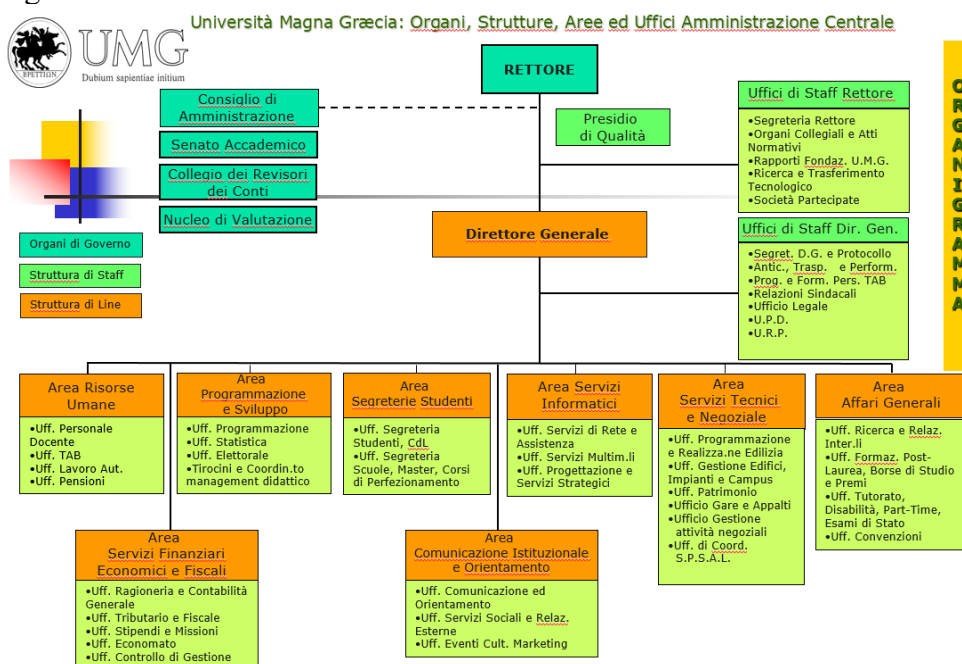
Università Magna Græcia: Organi, Strutture, Aree ed Uffici Amministrazione Centrale

UMG
Dubium sapientiae initium

RETTORE

Consiglio di Amministrazione

Senato Accademico

Collegio dei Revisori dei Conti

Nucleo di Valutazione

Presidio di Qualità

Uffici di Staff Rettore
•Segreteria Rettore
•Organi Collegiali e Atti Normativi
•Rapporti Fondaz. U.M.G.
•Ricerca e Trasferimento Tecnologico
•Società Partecipate

Organi di Governo

Struttura di Staff

Struttura di Line

Direttore Generale

Uffici di Staff Dir. Gen.
•Segret. D.G. e Protocollo
•Antic., Trasp. e Perform.
•Prog. e Form. Pers. TAB
•Relazioni Sindacali
•Ufficio Legale
•U.P.D.
•U.R.P.

O
R
G
A
N
I
G
R
A
M
M
A

Area Risorse Umane
•Uff. Personale Docente
•Uff. TAB
•Uff. Lavoro Aut.
•Uff. Pensioni

Area Programmazione e Sviluppo
•Uff. Programmazione
•Uff. Statistica
•Uff. Elettorale
•Tirocini e Coordin.to management didattico

Area Segreterie Studenti
•Uff. Segreteria Studenti, CdL
•Uff. Segreteria Scuole, Master, Corsi di Perfezionamento

Area Servizi Informatici
•Uff. Servizi di Rete e Assistenza
•Uff. Servizi Multim.li
•Uff. Progettazione e Servizi Strategici

Area Servizi Tecnici e Negoziale
•Uff. Programmazione e Realizza.ne Edilizia
•Uff. Gestione Edifici, Impianti e Campus
•Uff. Patrimonio
•Ufficio Gare e Appalti
•Ufficio Gestione attività negoziali
•Uff. di Coord. S.P.S.A.L.

Area Affari Generali
•Uff. Ricerca e Relaz. Inter.li
•Uff. Formaz. Post-Laurea, Borse di Studio e Premi
•Uff. Tutorato, Disabilità, Part-Time, Esami di Stato
•Uff. Convenzioni

Area Servizi Finanziari Economici e Fiscali
•Uff. Ragioneria e Contabilità Generale
•Uff. Tributario e Fiscale
•Uff. Stipendi e Missioni
•Uff. Economato
•Uff. Controllo di Gestione

Area Comunicazione Istituzionale e Orientamento
•Uff. Comunicazione ed Orientamento
•Uff. Servizi Sociali e Relaz. Esterne
•Uff. Eventi Cult. Marketing